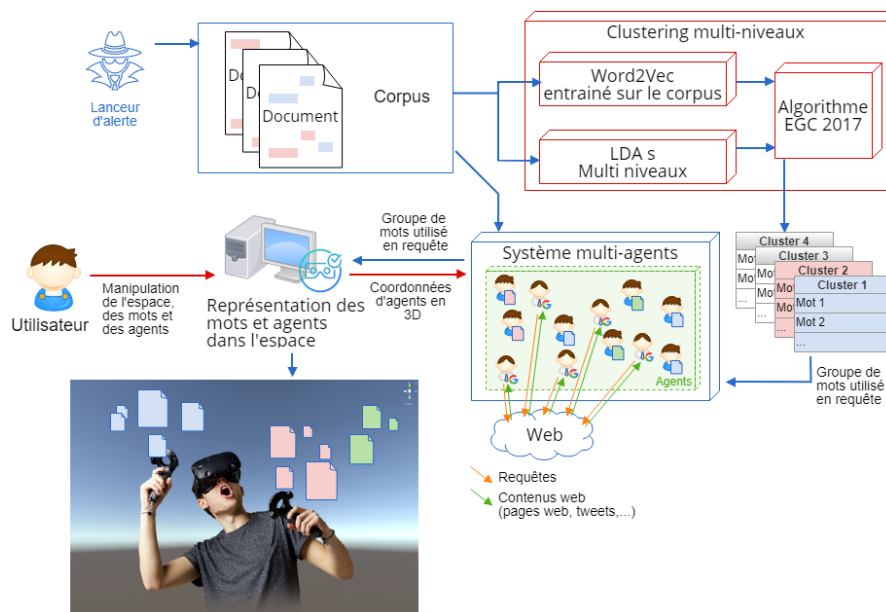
Lanceur d'alerte

Do
Do
Document

Corpus

Clustering multi-niveaux

Word2Vec entrainé sur le corpus

LDA s Multi niveaux

Algorithme EGC 2017

Utilisateur

Manipulation de l'espace, des mots et des agents

Représentation des mots et agents dans l'espace

Groupe de mots utilisé en requête

Coordonnées d'agents en 3D

Système multi-agents

Agents

Cluster 4
Cluster 3
Cluster 2
Cluster 1
Mot
Mot
Mot
...
Mot 1
Mot 2
...

Groupe de mots utilisé en requête

Web

Requêtes

Contenus web (pages web, tweets,...)